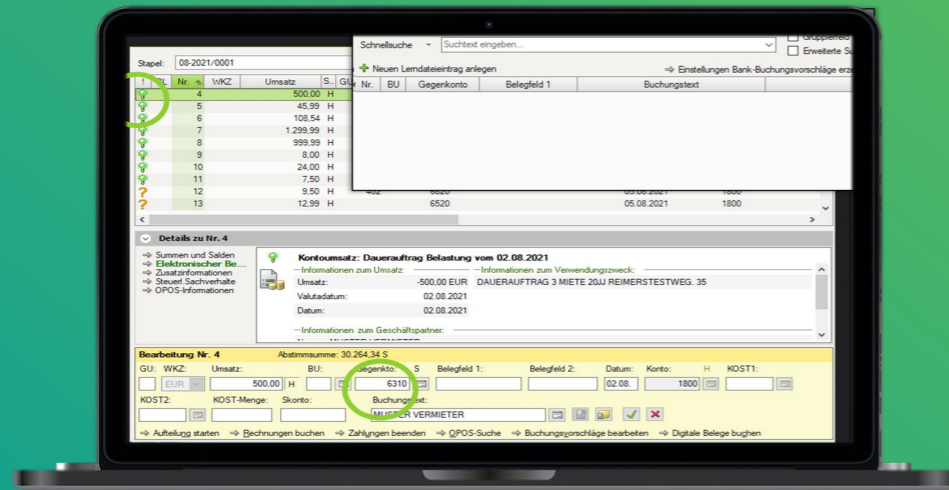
Stapel: 08-2021/0001

Schnellsuche Suchtext eingeben...

Gruppierfeld
Erweiterte Su

Neuen Lerndateieintrag anlegen
Einstellungen Bank-Buchungsvorschläge erz

| Nr. | BU | Gegenkonto | Belegfeld 1 | Buchungstext |
|---|---|---|---|---|

| ! | BL | Nr. | WKZ | Umsatz | S... | GU |
|---|---|---|---|---|---|---|
| | | 4 | | 500,00 | H | |
| | | 5 | | 45,99 | H | |
| | | 6 | | 108,54 | H | |
| | | 7 | | 1.299,99 | H | |
| | | 8 | | 999,99 | H | |
| | | 9 | | 8,00 | H | |
| | | 10 | | 24,00 | H | |
| | | 11 | | 7,50 | H | |
| ? | | 12 | | 9,50 | H | |
| ? | | 13 | | 12,99 | H | |

402 6520 05.08.2021 1800
6520 05.08.2021 1800

Details zu Nr. 4

Summen und Salden
Elektronischer Be...
Zusatzinformationen
Steuerl.Sachverhalte
OPOS-Informationen

Kontoumsatz: Dauerauftrag Belastung vom 02.08.2021
Informationen zum Umsatz:
Umsatz: -500,00 EUR
Valutadatum: 02.08.2021
Datum: 02.08.2021
Informationen zum Verwendungszweck:
DAUERAUFTRAG 3 MIETE 20JJ REIMERSTESTWEG. 35
Informationen zum Geschäftspartner:

Bearbeitung Nr. 4 Abstimmsumme: 30.264,34 S
GU: WKZ: Umsatz: BU: Gegenkto: S Belegfeld 1: Belegfeld 2: Datum: Konto: H KOST1:
EUR 500,00 H 6310 02.08. 1800
KOST2: KOST-Menge: Skonto: Buchungstext:
MUSTER VERMIETER

Aufteilung starten Rechnungen buchen Zahlungen beenden OPOS-Suche Buchungsvorschläge bearbeiten Digitale Belege buchen